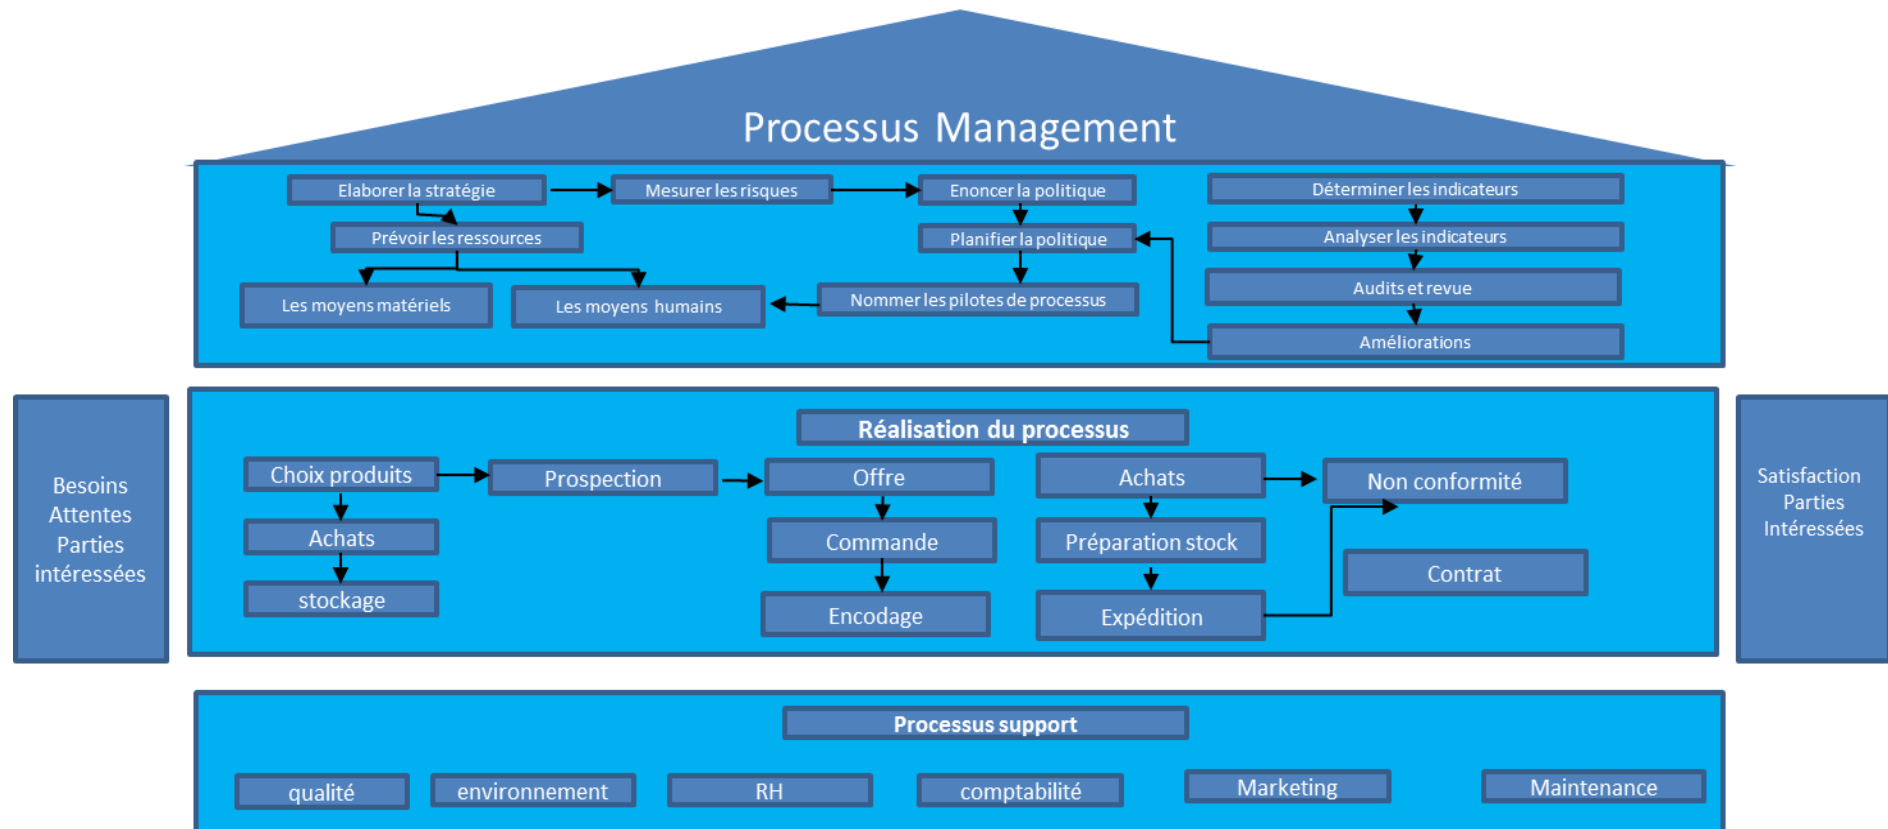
Processus Management

Elaborer la stratégie

Mesurer les risques

Enoncer la politique

Déterminer les indicateurs

Prévoir les ressources

Planifier la politique

Analyser les indicateurs

Les moyens matériels

Les moyens humains

Nommer les pilotes de processus

Audits et revue

Améliorations

Besoins Attentes Parties intéressées

Réalisation du processus

Choix produits

Prospection

Offre

Achats

Non conformité

Achats

Commande

Préparation stock

stockage

Encodage

Expédition

Contrat

Satisfaction Parties Intéressées

Processus support

qualité

environnement

RH

comptabilité

Marketing

Maintenance